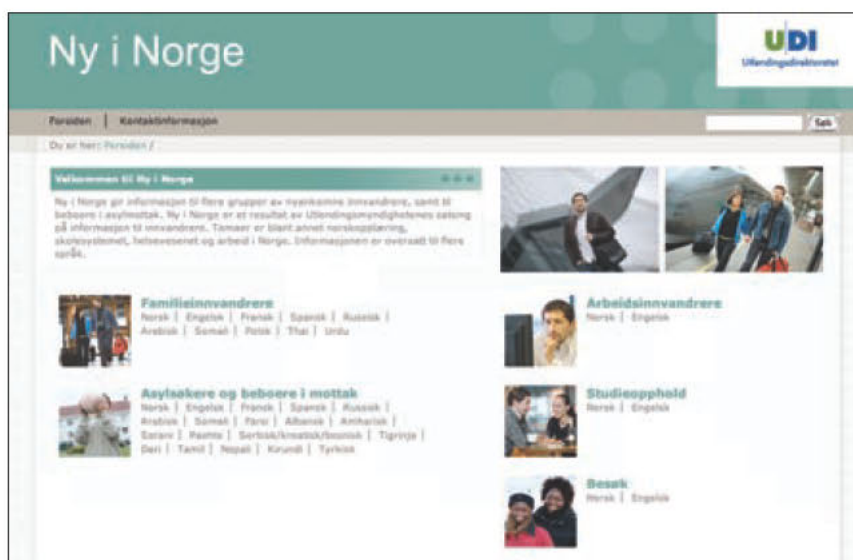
Ny i Norge

UDI
Utlendingsdirektoratet

Forsiden | Kontaktinformasjon

Søk

Du er her: Forsiden /

Velkommen til Ny i Norge

Ny i Norge gir informasjon til flere grupper av nyankomne innvandrere, samt til beboere i asylmottak. Ny i Norge er et resultat av Utlendingsmyndighetenes satsing på informasjon til innvandrere. Temaer er blant annet norskopplæring, skolesystemet, helsevesenet og arbeid i Norge. Informasjonen er oversatt til flere språk.

Familieinnvandrere
Norsk | Engelsk | Fransk | Spansk | Russisk | Arabisk | Somali | Polsk | Thai | Urdu

Asylsøkere og beboere i mottak
Norsk | Engelsk | Fransk | Spansk | Russisk | Arabisk | Somali | Farsi | Albansk | Amharisk | Sorani | Pashto | Serbisk/kroatisk/bosnisk | Tigrinja | Dari | Tamil | Nepali | Kirundi | Tyrkisk

Arbeidsinnvandrere
Norsk | Engelsk

Studieopphold
Norsk | Engelsk

Besøk
Norsk | Engelsk